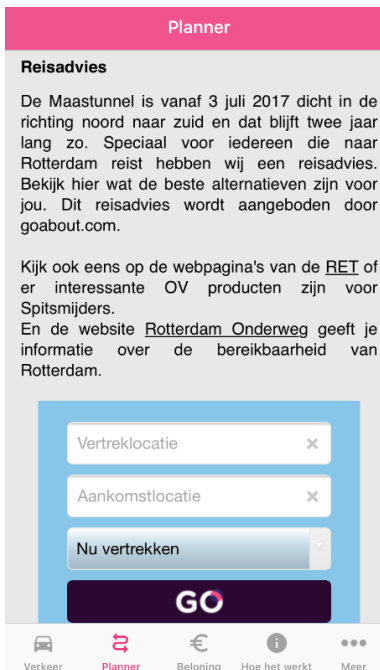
Planner

Reisadvies

De Maastunnel is vanaf 3 juli 2017 dicht in de richting noord naar zuid en dat blijft twee jaar lang zo. Speciaal voor iedereen die naar Rotterdam reist hebben wij een reisadvies. Bekijk hier wat de beste alternatieven zijn voor jou. Dit reisadvies wordt aangeboden door goabout.com.

Kijk ook eens op de webpagina's van de RET of er interessante OV producten zijn voor Spitsmijders.
En de website Rotterdam Onderweg geeft je informatie over de bereikbaarheid van Rotterdam.

Vertreklocatie

Aankomstlocatie

Nu vertrekken

GO

Verkeer Planner Beloning Hoe het werkt Meer